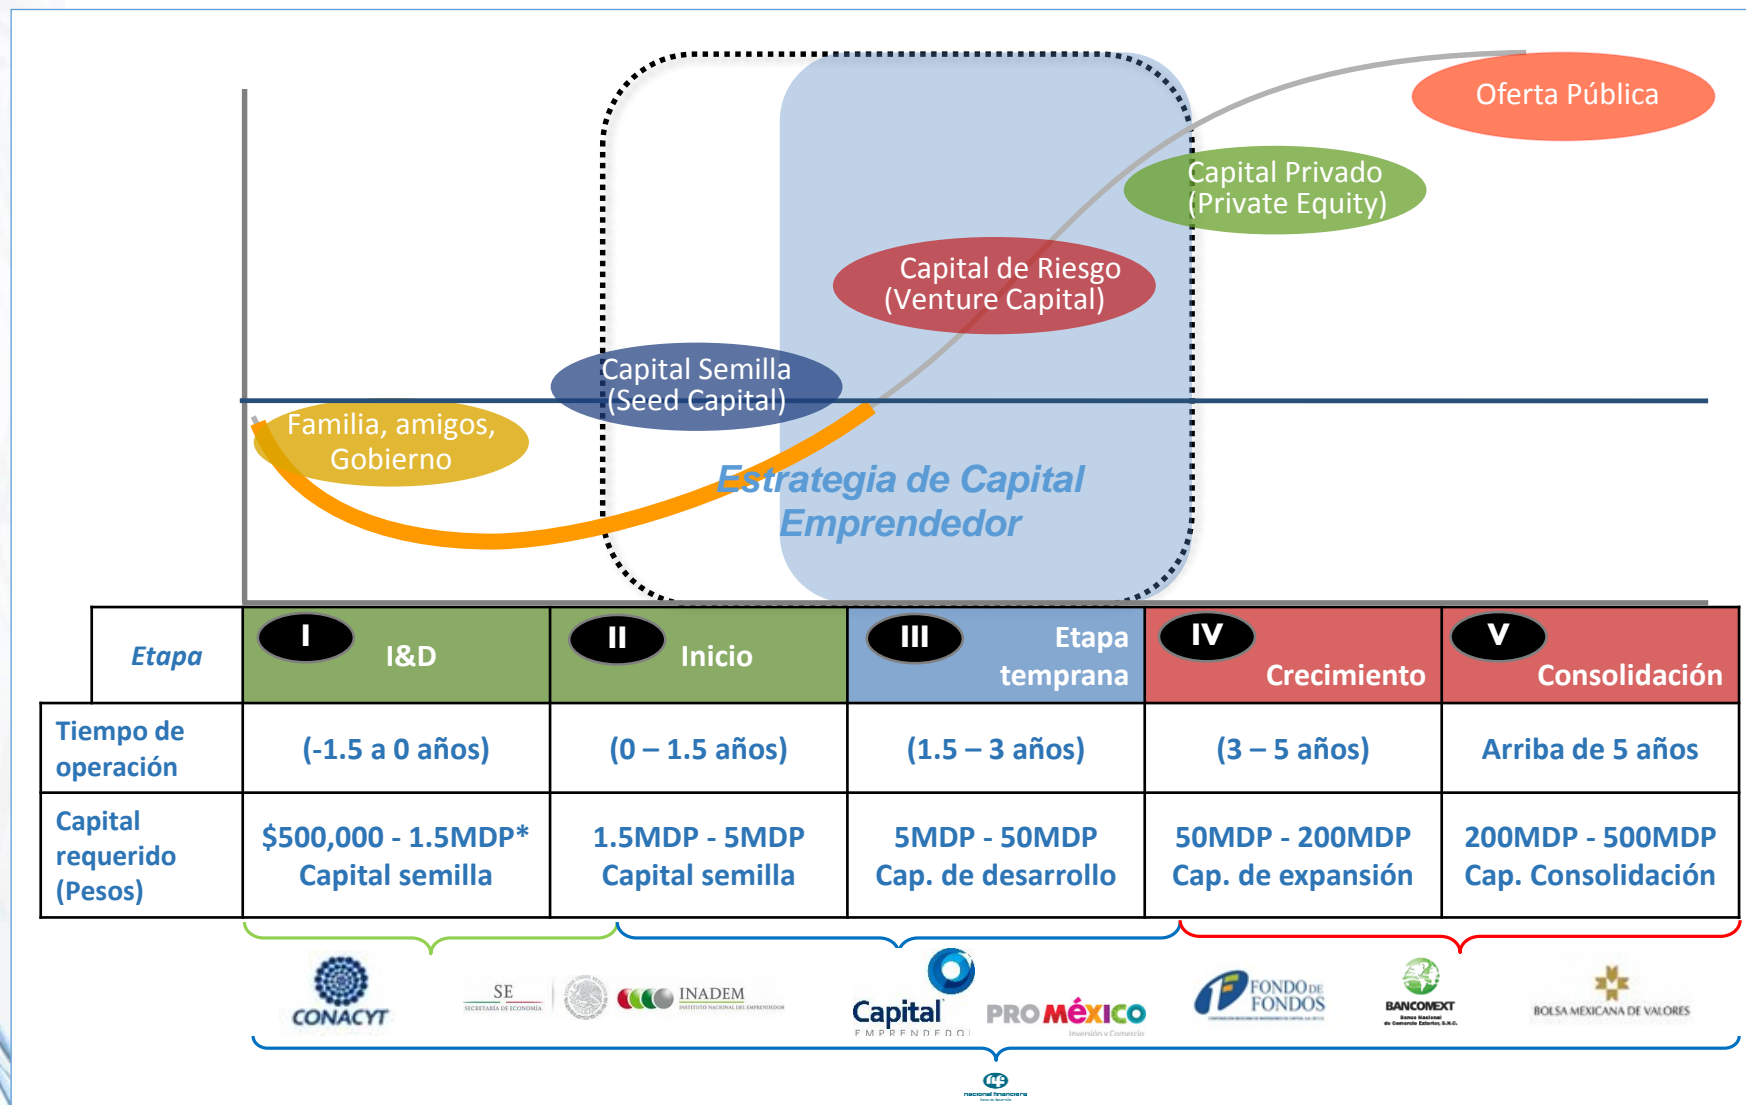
Oferta Pública

Capital Privado (Private Equity)

Capital de Riesgo (Venture Capital)

Capital Semilla (Seed Capital)

Familia, amigos, Gobierno

Estrategia de Capital Emprendedor

| Etapa | I I&D | II Inicio | III Etapa temprana | IV Crecimiento | V Consolidación |
|---|---|---|---|---|---|
| Tiempo de operación | (-1.5 a 0 años) | (0 – 1.5 años) | (1.5 – 3 años) | (3 – 5 años) | Arriba de 5 años |
| Capital requerido (Pesos) | \$500,000 - 1.5MDP* Capital semilla | 1.5MDP - 5MDP Capital semilla | 5MDP - 50MDP Cap. de desarrollo | 50MDP - 200MDP Cap. de expansión | 200MDP - 500MDP Cap. Consolidación |

CONACYT

SE SECRETARÍA DE ECONOMÍA

INADEM INSTITUTO NACIONAL DEL EMPRENDEDOR

Capital EMPRENDEDOR

PROMÉXICO Inversión y Comercio

FONDO DE FONDOS

BANCOMEXT Banco Nacional de Comercio Exterior, S.N.C.

BOLSA MEXICANA DE VALORES

nacional financiera